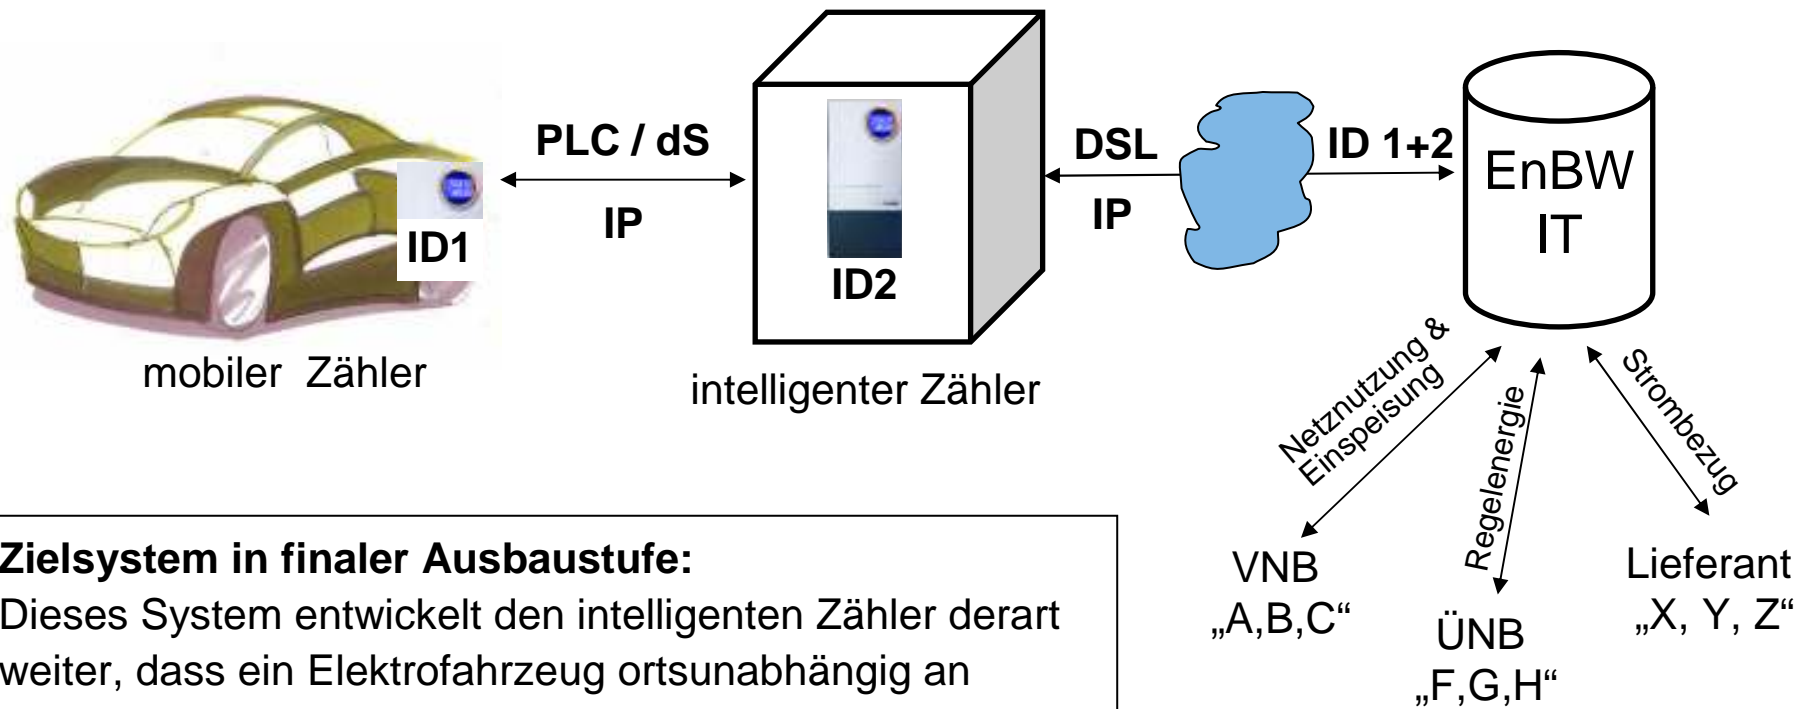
ID1

mobiler Zähler

PLC / dS

IP

ID2

intelligenter Zähler

DSL

IP

ID 1+2

EnBW IT

Netznutzung & Einspeisung

Regelenergie

Strombezug

VNB „A,B,C“

ÜNB „F,G,H“

Lieferant „X, Y, Z“

**Zielsystem in finaler Ausbaustufe:**
Dieses System entwickelt den intelligenten Zähler derart weiter, dass ein Elektrofahrzeug ortsunabhängig an